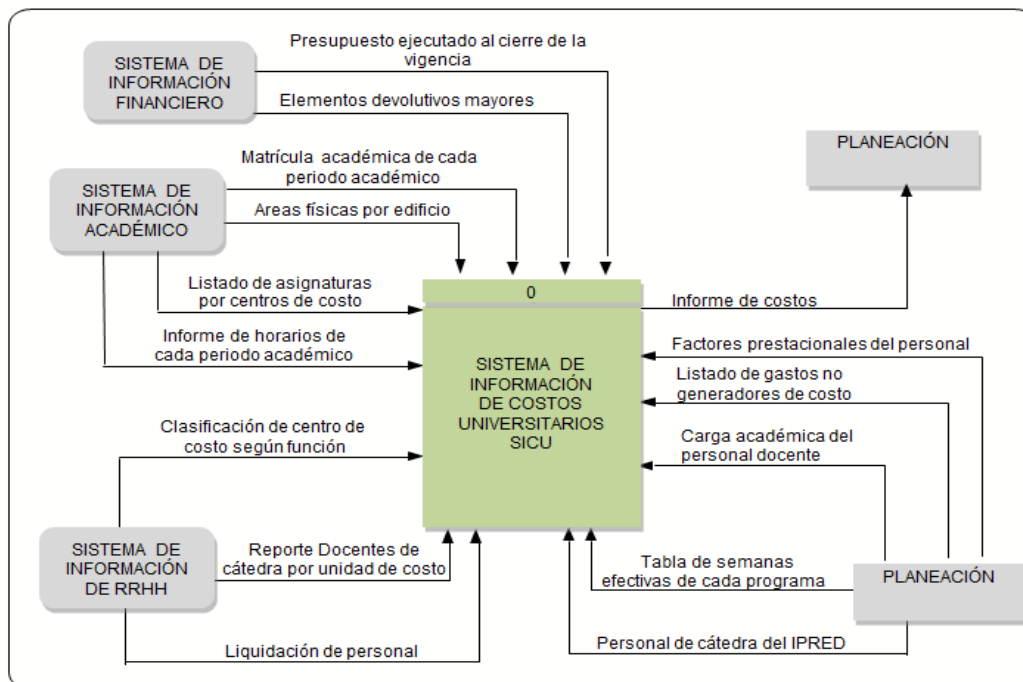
SISTEMA DE INFORMACIÓN FINANCIERO

Presupuesto ejecutado al cierre de la vigencia

Elementos devolutivos mayores

PLANEACIÓN

SISTEMA DE INFORMACIÓN ACADÉMICO

Matrícula académica de cada periodo académico

Areas físicas por edificio

Listado de asignaturas por centros de costo

0

Informe de costos

Informe de horarios de cada periodo académico

SISTEMA DE INFORMACIÓN DE COSTOS UNIVERSITARIOS SICU

Factores prestacionales del personal

Listado de gastos no generadores de costo

Clasificación de centro de costo según función

Carga académica del personal docente

SISTEMA DE INFORMACIÓN DE RRHH

Reporte Docentes de cátedra por unidad de costo

Tabla de semanas efectivas de cada programa

PLANEACIÓN

Personal de cátedra del IPRED

Liquidación de personal